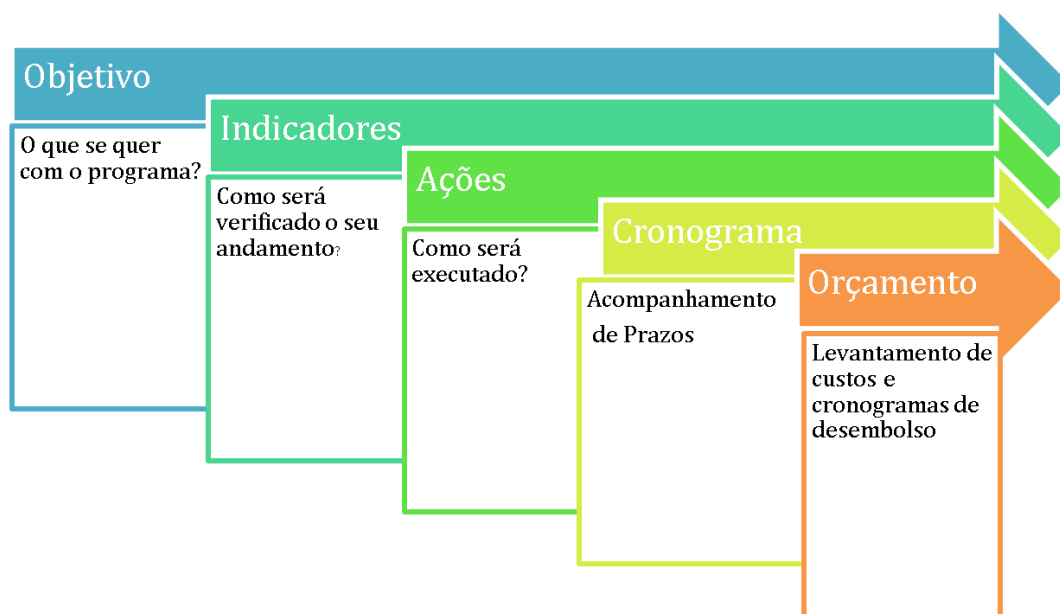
Objetivo

O que se quer com o programa?

Indicadores

Como será verificado o seu andamento?

Ações

Como será executado?

Cronograma

Acompanhamento de Prazos

Orçamento

Levantamento de custos e cronogramas de desembolso